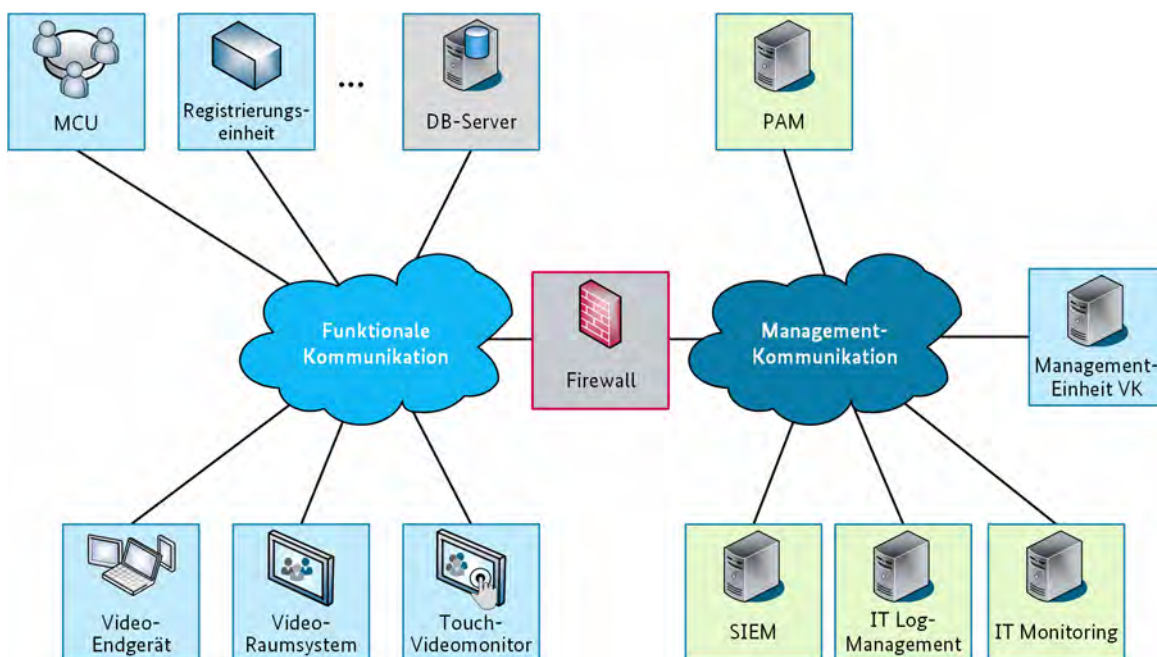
MCU

Registrierungseinheit

...

DB-Server

PAM

Funktionale Kommunikation

Firewall

Management-Kommunikation

Management-Einheit VK

Video-Endgerät

Video-Raumsystem

Touch-Videomonitor

SIEM

IT Log-Management

IT Monitoring